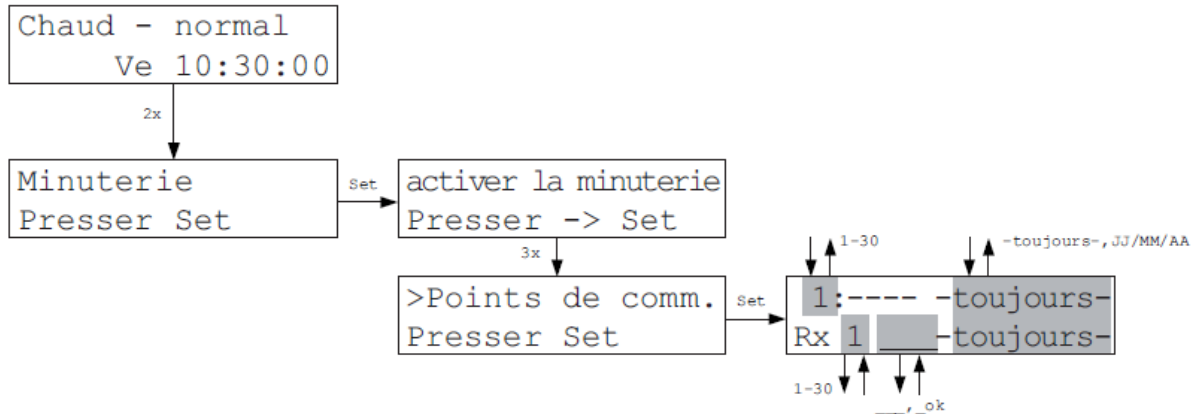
Chaud - normal
Ve 10:30:00

2x

Minuterie
Presser Set

Set

activer la minuterie
Presser -> Set

3x

>Points de comm.
Presser Set

Set

1-30

-toujours-,JJ/MM/AA

1:---- -toujours-
Rx 1 ___-toujours-

1-30

___,_ok